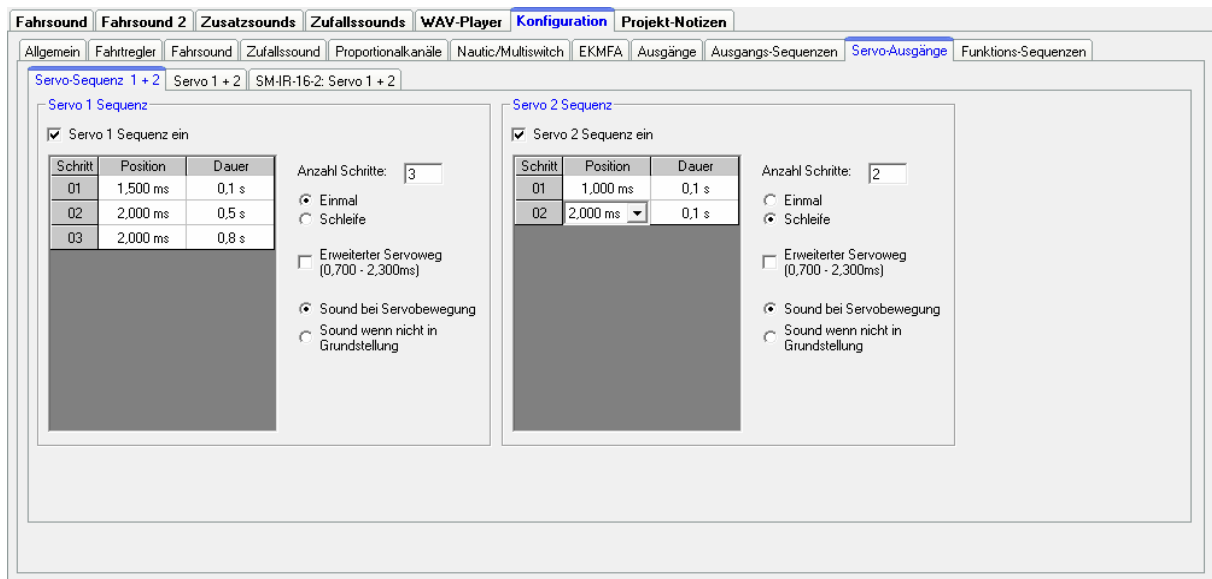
Fahrsound | Fahrsound 2 | Zusatzsounds | Zufallssounds | WAV-Player | Konfiguration | Projekt-Notizen

Allgemein | Fahrtregler | Fahrsound | Zufallssound | Proportionalkanäle | Nautic/Multiswitch | EKMFA | Ausgänge | Ausgangs-Sequenzen | Servo-Ausgänge | Funktions-Sequenzen

Servo-Sequenz 1 + 2 | Servo 1 + 2 | SM-IR-16-2: Servo 1 + 2

Servo 1 Sequenz

Servo 1 Sequenz ein

| Schritt | Position | Dauer |
|---|---|---|
| 01 | 1,500 ms | 0,1 s |
| 02 | 2,000 ms | 0,5 s |
| 03 | 2,000 ms | 0,8 s |

Anzahl Schritte: 3

Einmal
Schleife

Erweiterter Servoweg (0,700 - 2,300ms)

Sound bei Servobewegung
Sound wenn nicht in Grundstellung

Servo 2 Sequenz

Servo 2 Sequenz ein

| Schritt | Position | Dauer |
|---|---|---|
| 01 | 1,000 ms | 0,1 s |
| 02 | 2,000 ms | 0,1 s |

Anzahl Schritte: 2

Einmal
Schleife

Erweiterter Servoweg (0,700 - 2,300ms)

Sound bei Servobewegung
Sound wenn nicht in Grundstellung